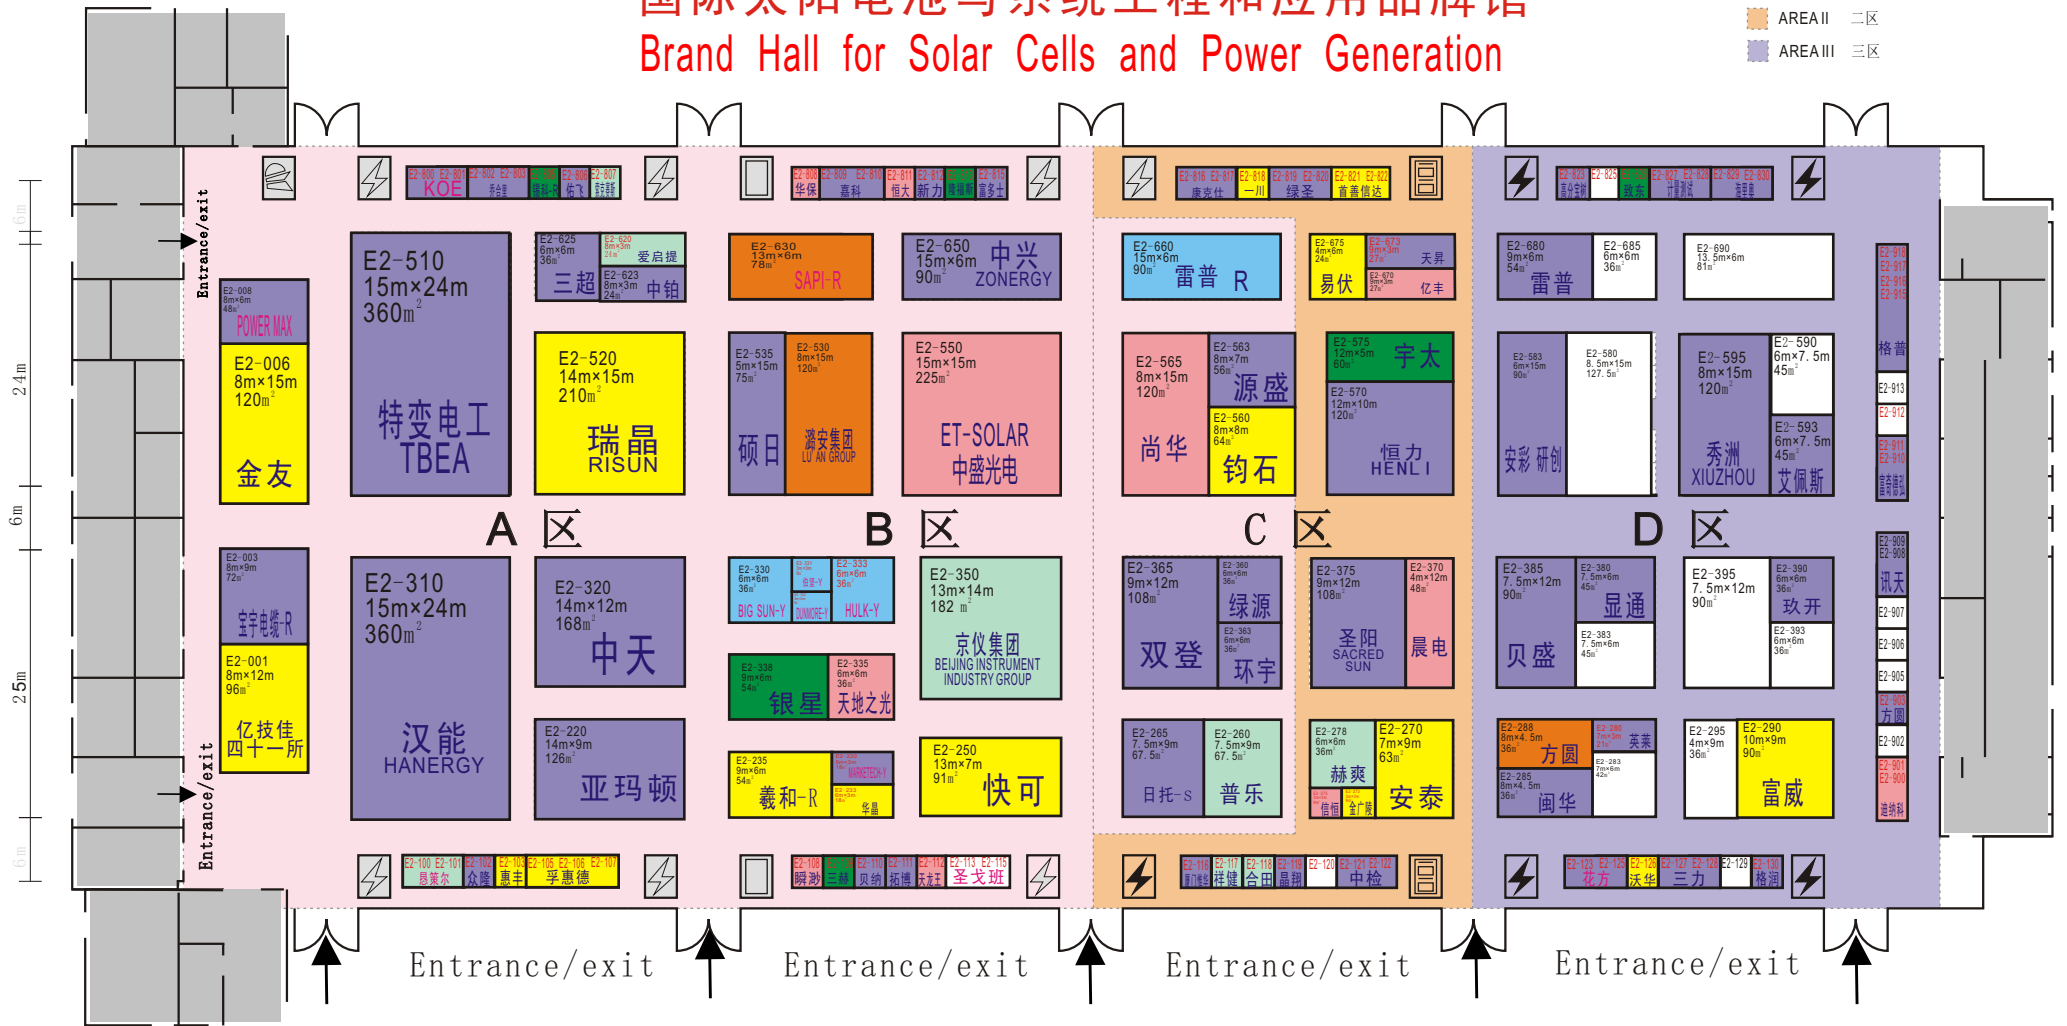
国际太阳电池与系统工程和应用品牌馆
Brand Hall for Solar Cells and Power Generation

AREA II 二区
AREA III 三区

Entrance/exit
Entrance/exit

24m
6m
25m

KOE
E2-008 8m×6m 48㎡ POWER MAX
E2-006 8m×15m 120㎡ 金友
E2-510 15m×24m 360㎡ 特变电工 TBEA
E2-625 6m×6m 36㎡ 三超
E2-620 爱启提
E2-623 8m×3m 24㎡ 中铂
E2-520 14m×15m 210㎡ 瑞晶 RISUN
E2-630 13m×6m 78㎡ SAPI-R
E2-650 15m×6m 90㎡ 中兴 ZONERGY
E2-535 5m×15m 75㎡ 硕日
E2-530 8m×15m 120㎡ 潞安集团 LU' AN GROUP
E2-550 15m×15m 225㎡ ET-SOLAR 中盛光电
E2-660 15m×6m 90㎡ 雷普 R
E2-675 易伏
E2-673 天昇
亿丰
E2-565 8m×15m 120㎡ 尚华
E2-563 8m×7m 56㎡ 源盛
E2-560 8m×8m 64㎡ 钧石
E2-575 12m×5m 60㎡ 宇太
E2-570 12m×10m 120㎡ 恒力 HENLI
E2-680 9m×6m 54㎡ 雷普
E2-685 6m×6m 36㎡
E2-690 13.5m×6m 81㎡
E2-583 安彩 研创
E2-580 8.5m×15m 127.5㎡
E2-595 8m×15m 120㎡ 秀洲 XIUZHOU
E2-590 6m×7.5m 45㎡
E2-593 6m×7.5m 45㎡ 艾佩斯
格普
A 区
B 区
C 区
D 区
E2-003 8m×9m 72㎡ 宝宇电缆-R
E2-001 8m×12m 96㎡ 亿技佳 四十一所
E2-310 15m×24m 360㎡ 汉能 HANERGY
E2-320 14m×12m 168㎡ 中天
E2-220 14m×9m 126㎡ 亚玛顿
E2-330 6m×6m 36㎡ BIG SUN-Y
E2-333 6m×6m 36㎡ HULK-Y
E2-338 9m×6m 54㎡ 银星
E2-335 6m×6m 36㎡ 天地之光
E2-235 9m×6m 54㎡ 羲和-R
华晶
E2-350 13m×14m 182㎡ 京仪集团 BEIJING INSTRUMENT INDUSTRY GROUP
E2-250 13m×7m 91㎡ 快可
E2-365 9m×12m 108㎡ 双登
E2-360 绿源
E2-363 环宇
E2-375 9m×12m 108㎡ 圣阳 SACRED SUN
E2-370 4m×12m 48㎡ 晨电
E2-265 7.5m×9m 67.5㎡ 日托-S
E2-260 7.5m×9m 67.5㎡ 普乐
E2-278 6m×6m 36㎡ 赫爽
E2-270 7m×9m 63㎡ 安泰
E2-385 7.5m×12m 90㎡ 贝盛
E2-380 7.5m×6m 45㎡ 显通
E2-383 7.5m×6m 45㎡
E2-395 7.5m×12m 90㎡
E2-390 6m×6m 36㎡ 玖开
E2-393 6m×6m 36㎡
E2-288 8m×4.5m 36㎡ 方圆
英莱
E2-285 8m×4.5m 36㎡ 闽华
E2-295 4m×9m 36㎡
E2-290 10m×9m 90㎡ 富威
讯天 方圆 迪纳科
晨策尔 众隆 惠丰 孚惠德
瞬渺 三鑫 贝纳 拓博 东龙王 圣戈班
祥健 合田 晶翔 中检
花方 沃华 三力 格润
华保 嘉科 恒大 新力 富多士
康克仕 一川 绿圣 首善信达
致东 计量测试